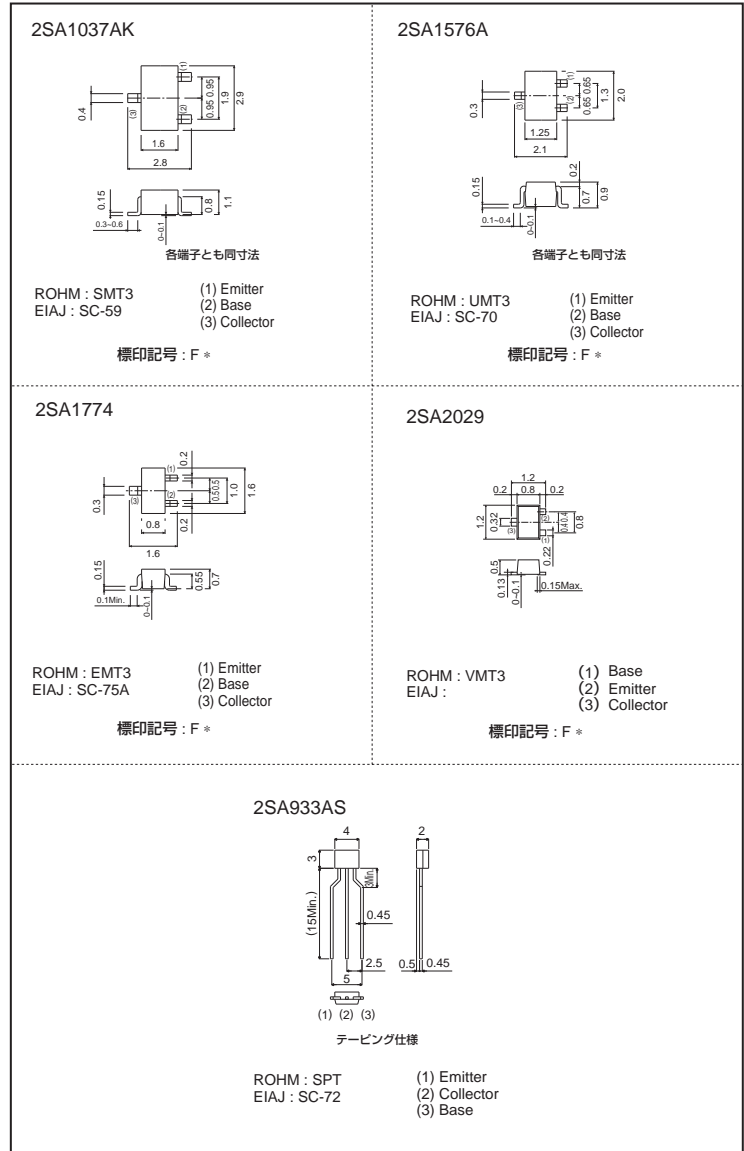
2SA1037AK

(1)
(2)
(3)
0.4
0.95 0.95
1.9
2.9
1.6
2.8
0.15
0.3~0.6
0~0.1
0.8
1.1

各端子とも同寸法

ROHM : SMT3
EIAJ : SC-59

(1) Emitter
(2) Base
(3) Collector

標印記号 : F ∗

2SA1576A

(1)
(2)
(3)
0.3
0.65 0.65
1.3
2.0
1.25
2.1
0.15
0.1~0.4
0~0.1
0.2
0.7
0.9

各端子とも同寸法

ROHM : UMT3
EIAJ : SC-70

(1) Emitter
(2) Base
(3) Collector

標印記号 : F ∗

2SA1774

(1)
(2)
(3)
0.3
0.2
0.5 0.5
1.0
1.6
0.2
0.8
1.6
0.15
0.1Min.
0~0.1
0.55
0.7

ROHM : EMT3
EIAJ : SC-75A

(1) Emitter
(2) Base
(3) Collector

標印記号 : F ∗

2SA2029

1.2
0.2 0.8 0.2
1.2
0.32
(3)
(2)
(1)
0.4 0.4
0.8
0.22
0.5
0.13
0~0.1
0.15Max.

ROHM : VMT3
EIAJ :

(1) Base
(2) Emitter
(3) Collector

標印記号 : F ∗

2SA933AS

4
2
3
3Min.
(15Min.)
0.45
2.5
5
0.5
0.45
(1) (2) (3)

テーピング仕様

ROHM : SPT
EIAJ : SC-72

(1) Emitter
(2) Collector
(3) Base